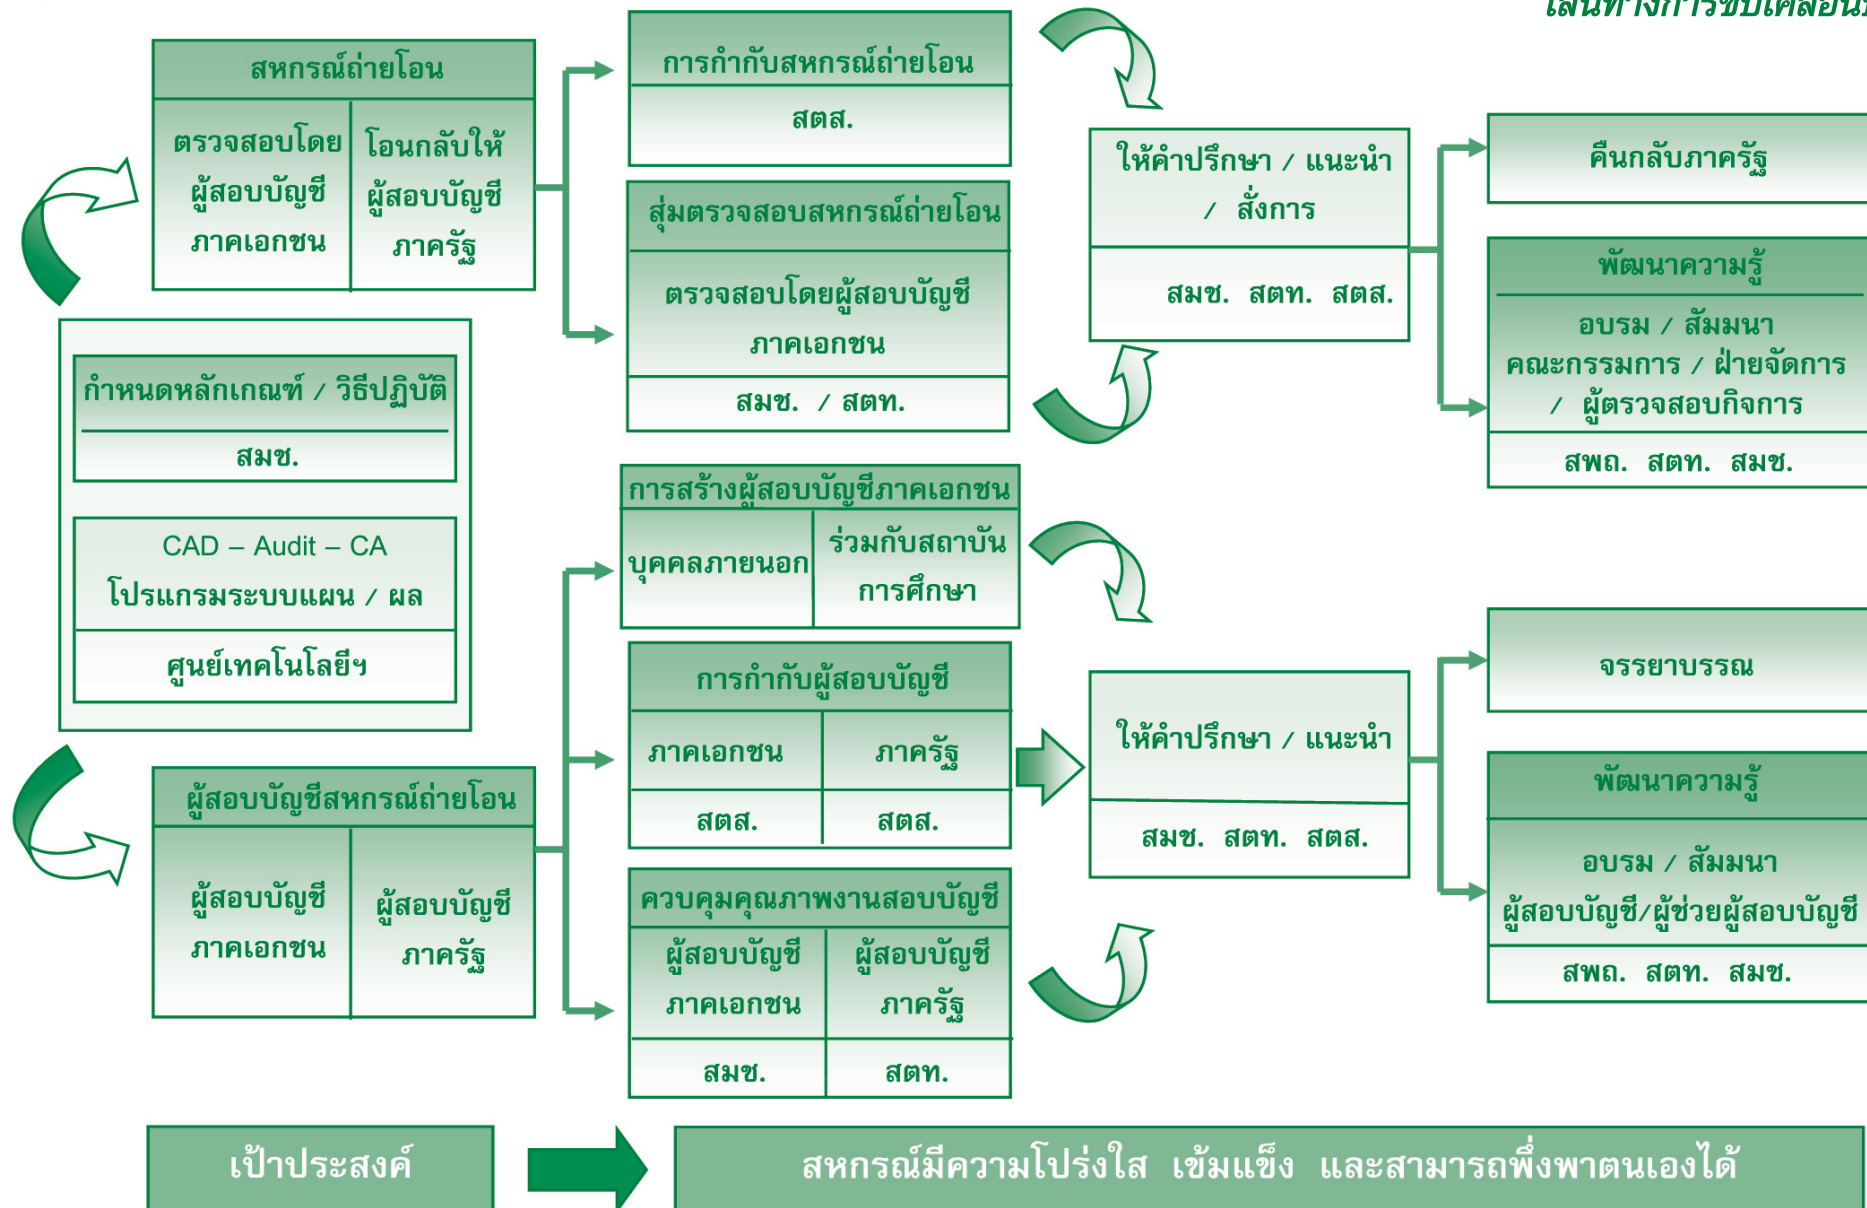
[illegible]

สหกรณ์ถ่ายโอน

ตรวจสอบโดย ผู้สอบบัญชี ภาคเอกชน

โอนกลับให้ ผู้สอบบัญชี ภาครัฐ

การกำกับสหกรณ์ถ่ายโอน

สตส.

สุ่มตรวจสอบสหกรณ์ถ่ายโอน

ตรวจสอบโดยผู้สอบบัญชี ภาคเอกชน

สมช. / สตท.

ให้คำปรึกษา / แนะนำ / สั่งการ

สมช. สตท. สตส.

คืนกลับภาครัฐ

พัฒนาความรู้

อบรม / สัมมนา คณะกรรมการ / ฝ่ายจัดการ / ผู้ตรวจสอบกิจการ

สพถ. สตท. สมช.

กำหนดหลักเกณฑ์ / วิธีปฏิบัติ

สมช.

CAD – Audit – CA

โปรแกรมระบบแผน / ผล

ศูนย์เทคโนโลยีฯ

การสร้างผู้สอบบัญชีภาคเอกชน

บุคคลภายนอก

ร่วมกับสถาบัน การศึกษา

การกำกับผู้สอบบัญชี

| ภาคเอกชน | ภาครัฐ |
|---|---|
| สตส. | สตส. |

ให้คำปรึกษา / แนะนำ

สมช. สตท. สตส.

จรรยาบรรณ

พัฒนาความรู้

อบรม / สัมมนา ผู้สอบบัญชี/ผู้ช่วยผู้สอบบัญชี

สพถ. สตท. สมช.

ผู้สอบบัญชีสหกรณ์ถ่ายโอน

ผู้สอบบัญชี ภาคเอกชน

ผู้สอบบัญชี ภาครัฐ

ควบคุมคุณภาพงานสอบบัญชี

| ผู้สอบบัญชี ภาคเอกชน | ผู้สอบบัญชี ภาครัฐ |
|---|---|
| สมช. | สตท. |

เป้าประสงค์

สหกรณ์มีความโปร่งใส เข้มแข็ง และสามารถพึ่งพาตนเองได้